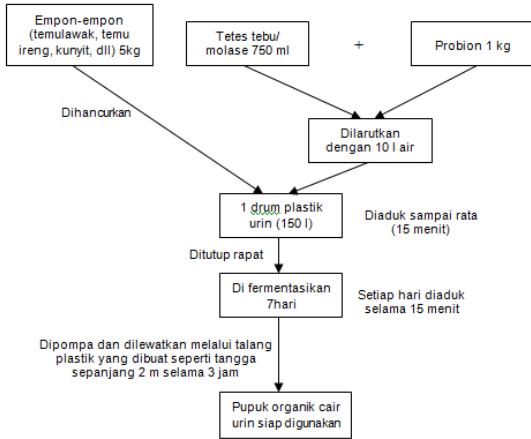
Empon-empon (temulawak, temu ireng, kunyit, dll) 5kg

Tetes tebu/ molase 750 ml

+

Probion 1 kg

Dihancurkan

Dilarutkan dengan 10 l air

1 drum plastik urin (150 l)

Diaduk sampai rata (15 menit)

Ditutup rapat

Di fermentasikan 7hari

Setiap hari diaduk selama 15 menit

Dipompa dan dilewatkan melalui talang plastik yang dibuat seperti tangga sepanjang 2 m selama 3 jam

Pupuk organik cair urin siap digunakan